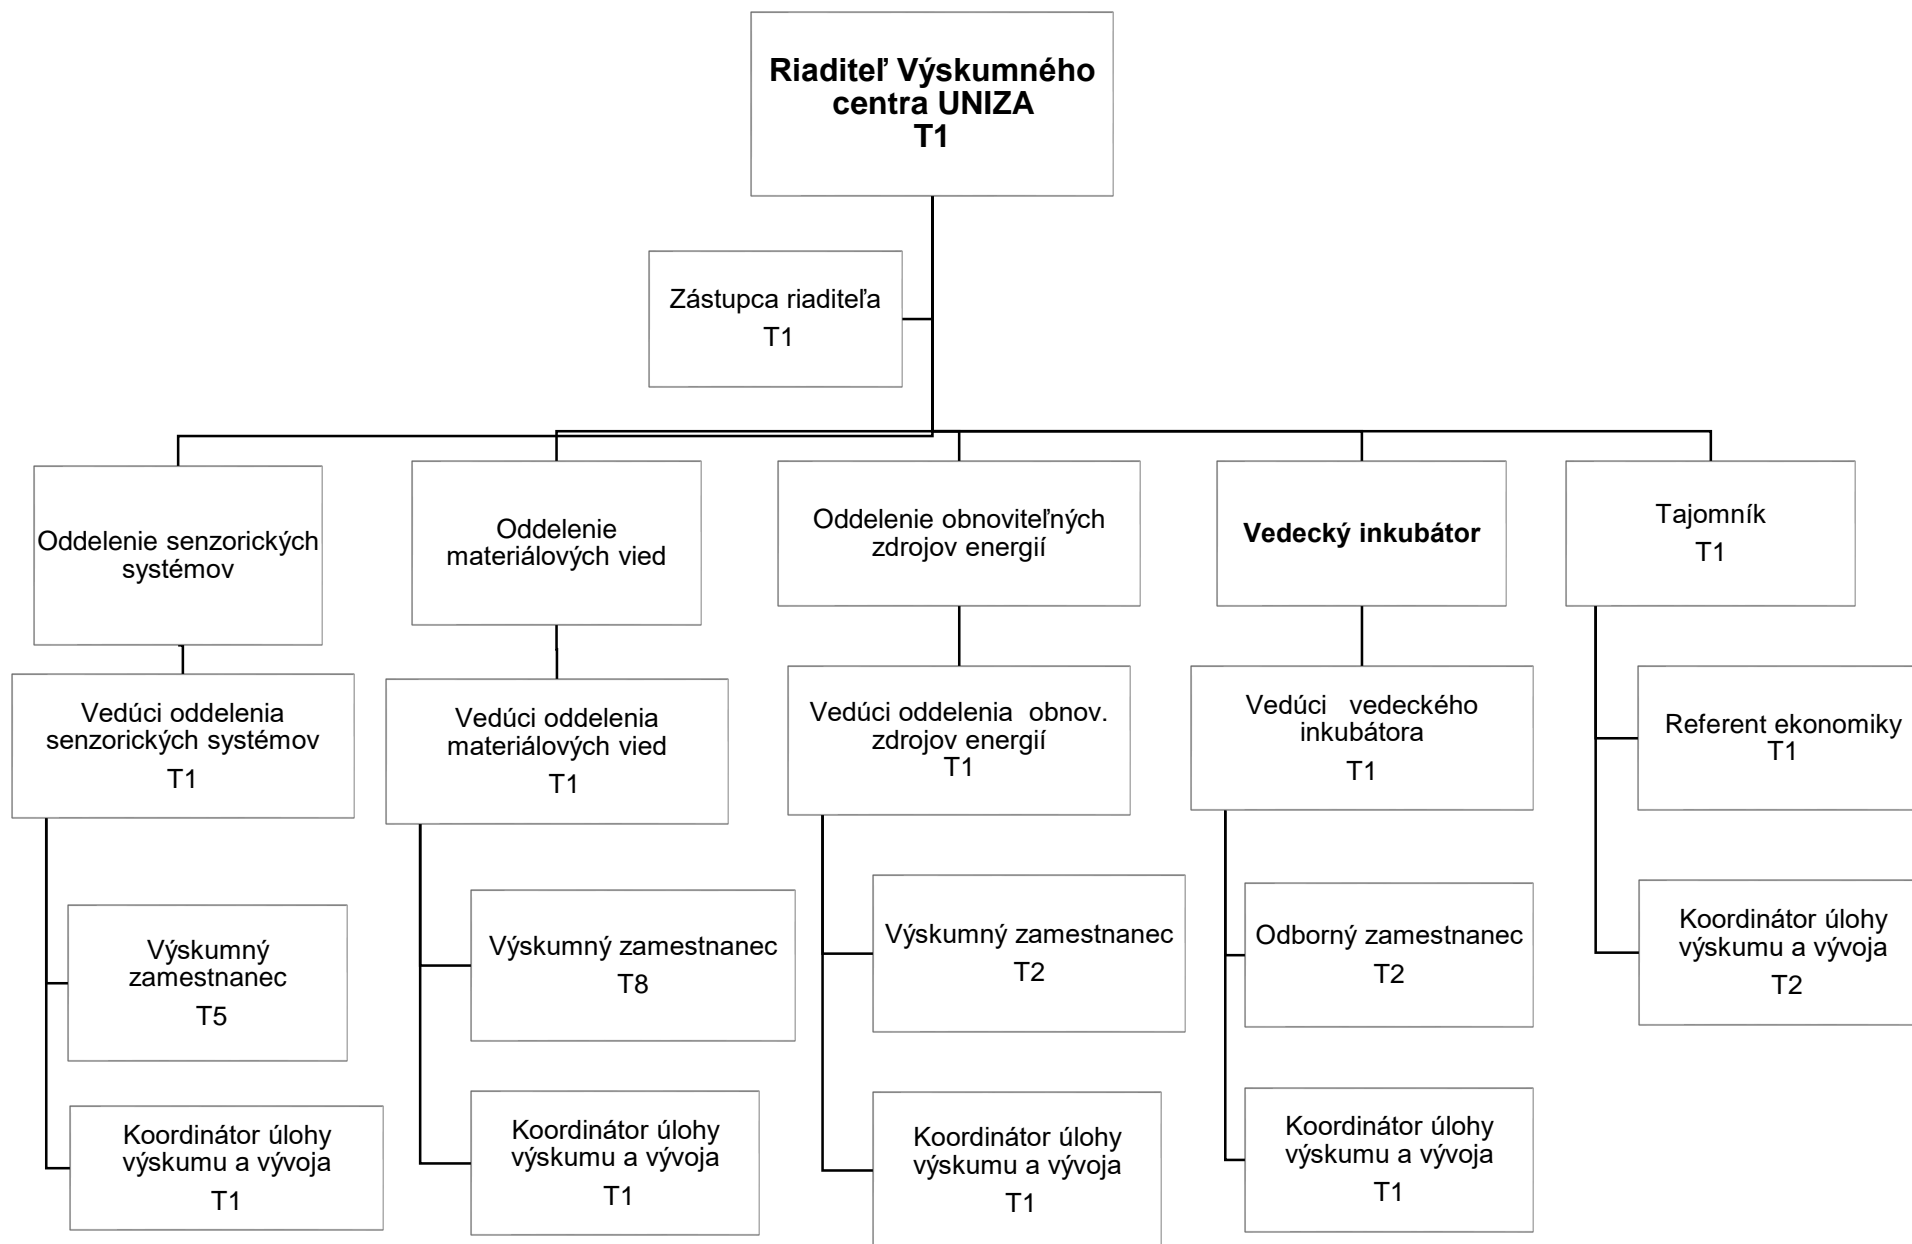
Riaditeľ Výskumného centra UNIZA
T1

Zástupca riaditeľa
T1

Oddelenie senzorických systémov

Vedúci oddelenia senzorických systémov
T1

Výskumný zamestnanec
T5

Koordinátor úlohy výskumu a vývoja
T1

Oddelenie materiálových vied

Vedúci oddelenia materiálových vied
T1

Výskumný zamestnanec
T8

Koordinátor úlohy výskumu a vývoja
T1

Oddelenie obnoviteľných zdrojov energií

Vedúci oddelenia obnov. zdrojov energií
T1

Výskumný zamestnanec
T2

Koordinátor úlohy výskumu a vývoja
T1

Vedecký inkubátor

Vedúci vedeckého inkubátora
T1

Odborný zamestnanec
T2

Koordinátor úlohy výskumu a vývoja
T1

Tajomník
T1

Referent ekonomiky
T1

Koordinátor úlohy výskumu a vývoja
T2